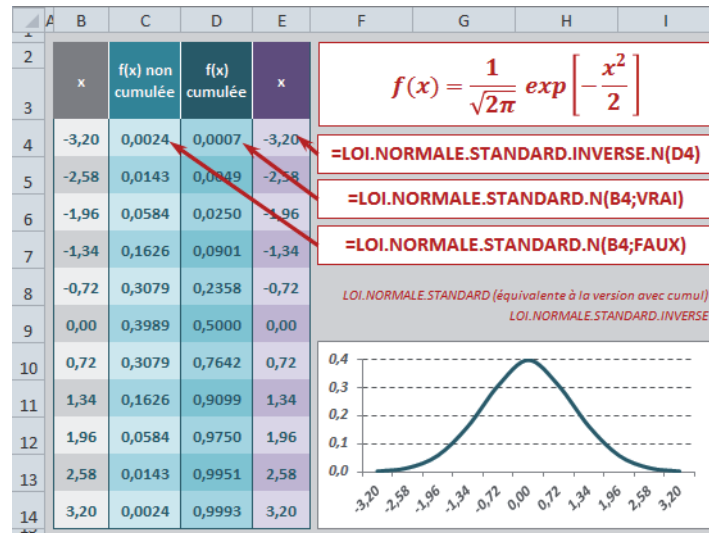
| A | B | C | D | E | F | G | H | I |
|---|---|---|---|---|---|---|---|---|
| 2 | x | f(x) non cumulée | f(x) cumulée | x | | | | |
| 4 | -3,20 | 0,0024 | 0,0007 | -3,20 | | | | |
| 5 | -2,58 | 0,0143 | 0,0049 | -2,58 | | | | |
| 6 | -1,96 | 0,0584 | 0,0250 | -1,96 | | | | |
| 7 | -1,34 | 0,1626 | 0,0901 | -1,34 | | | | |
| 8 | -0,72 | 0,3079 | 0,2358 | -0,72 | | | | |
| 9 | 0,00 | 0,3989 | 0,5000 | 0,00 | | | | |
| 10 | 0,72 | 0,3079 | 0,7642 | 0,72 | | | | |
| 11 | 1,34 | 0,1626 | 0,9099 | 1,34 | | | | |
| 12 | 1,96 | 0,0584 | 0,9750 | 1,96 | | | | |
| 13 | 2,58 | 0,0143 | 0,9951 | 2,58 | | | | |
| 14 | 3,20 | 0,0024 | 0,9993 | 3,20 | | | | |

$f(x) = \frac{1}{\sqrt{2\pi}} exp\left[-\frac{x^2}{2}\right]$

=LOI.NORMALE.STANDARD.INVERSE.N(D4)

=LOI.NORMALE.STANDARD.N(B4;VRAI)

=LOI.NORMALE.STANDARD.N(B4;FAUX)

LOI.NORMALE.STANDARD (équivalente à la version avec cumul)
LOI.NORMALE.STANDARD.INVERSE

0,4
0,3
0,2
0,1
0,0

-3,20 -2,58 -1,96 -1,34 -0,72 0,00 0,72 1,34 1,96 2,58 3,20